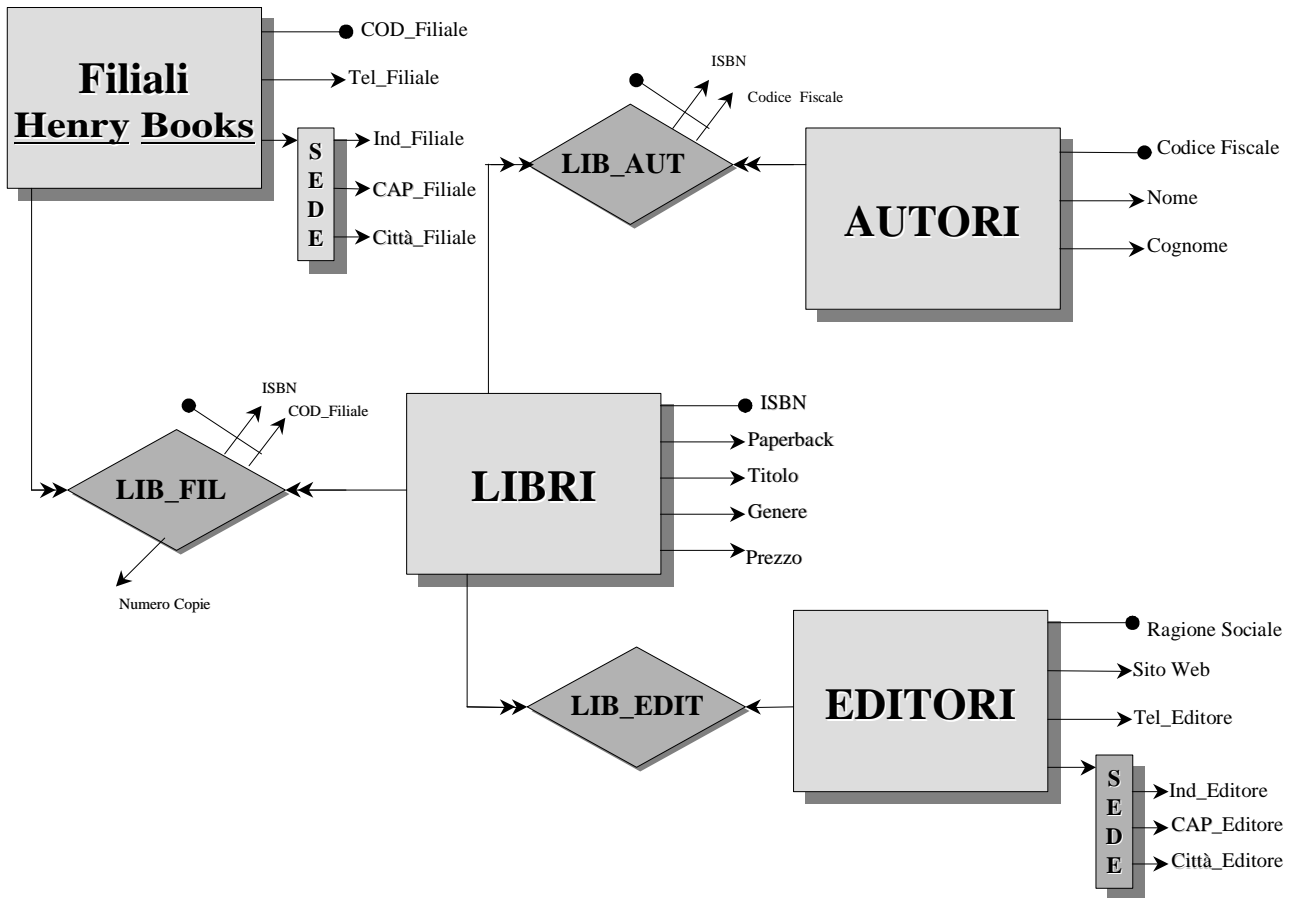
Filiali
Henry Books

COD_Filiale
Tel_Filiale
S
E
D
E
Ind_Filiale
CAP_Filiale
Città_Filiale

ISBN
Codice Fiscale
LIB_AUT

AUTORI
Codice Fiscale
Nome
Cognome

ISBN
COD_Filiale
LIB_FIL
Numero Copie

LIBRI
ISBN
Paperback
Titolo
Genere
Prezzo

LIB_EDIT

EDITORI
Ragione Sociale
Sito Web
Tel_Editore
S
E
D
E
Ind_Editore
CAP_Editore
Città_Editore